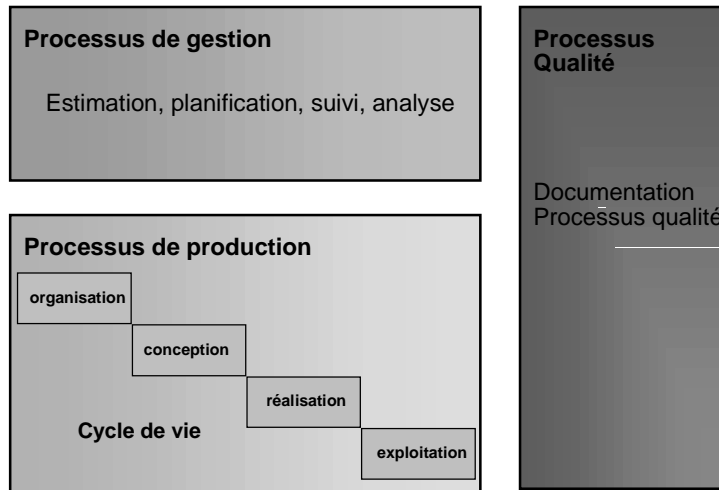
Processus de gestion

Estimation, planification, suivi, analyse

Processus de production

organisation

conception

réalisation

Cycle de vie

exploitation

Processus Qualité

Documentation
Processus qualité